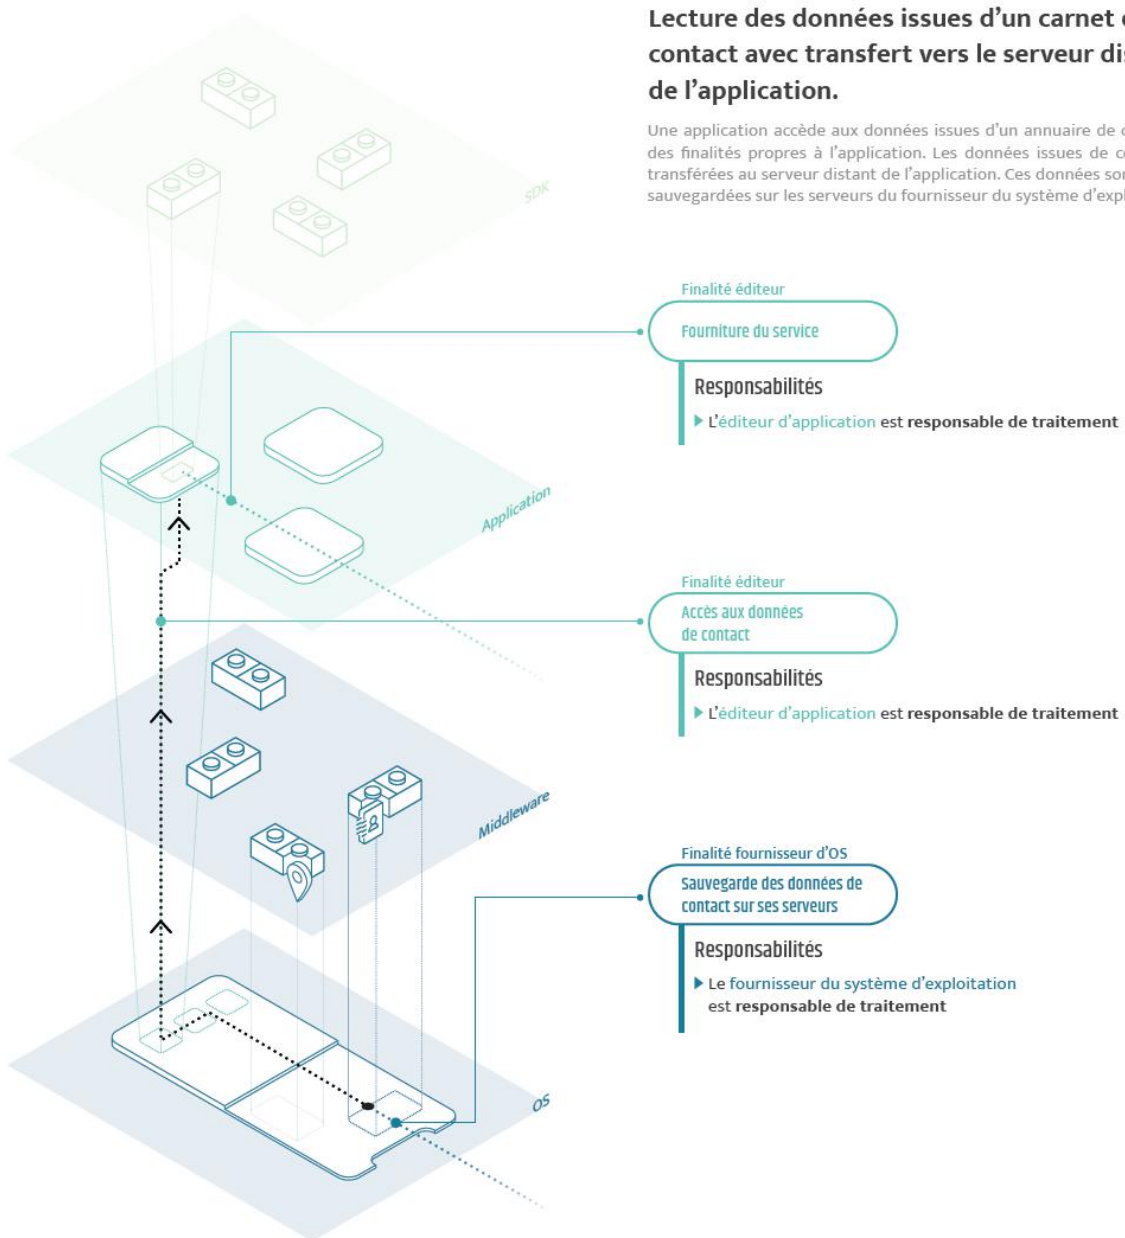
Lecture des données issues d'un carnet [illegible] contact avec transfert vers le serveur dis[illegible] de l'application.

Une application accède aux données issues d'un annuaire de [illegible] des finalités propres à l'application. Les données issues de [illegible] transférées au serveur distant de l'application. Ces données so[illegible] sauvegardées sur les serveurs du fournisseur du système d'expl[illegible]

SDK

Application

Middleware

OS

Finalité éditeur

Fourniture du service

Responsabilités

▶ L'éditeur d'application est responsable de traitement

Finalité éditeur

Accès aux données de contact

Responsabilités

▶ L'éditeur d'application est responsable de traitement

Finalité fournisseur d'OS

Sauvegarde des données de contact sur ses serveurs

Responsabilités

▶ Le fournisseur du système d'exploitation est responsable de traitement